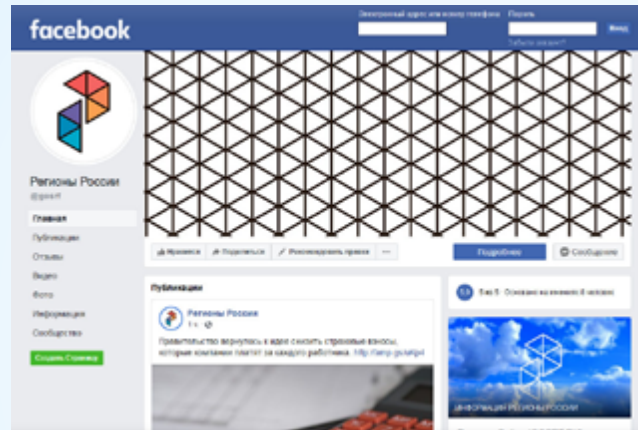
facebook

Электронный адрес или номер телефона

Пароль

Вход

Забыли аккаунт?

Регионы России

@grsrf

Главная

Публикации

Отзывы

Видео

Фото

Информация

Сообщество

Создать Страницу

Нравится

Поделиться

Рекомендовать прямо

...

Подробнее

Сообщение

Публикации

Регионы России

1 ч.

Правительство вернулось к идее снизить страховые взносы, которые компании платят за каждого работника. http://amp.gs/qtpl

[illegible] Основано на мнениях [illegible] человек

ИНФОРМАЦИЯ РЕГИОНЫ РОССИИ